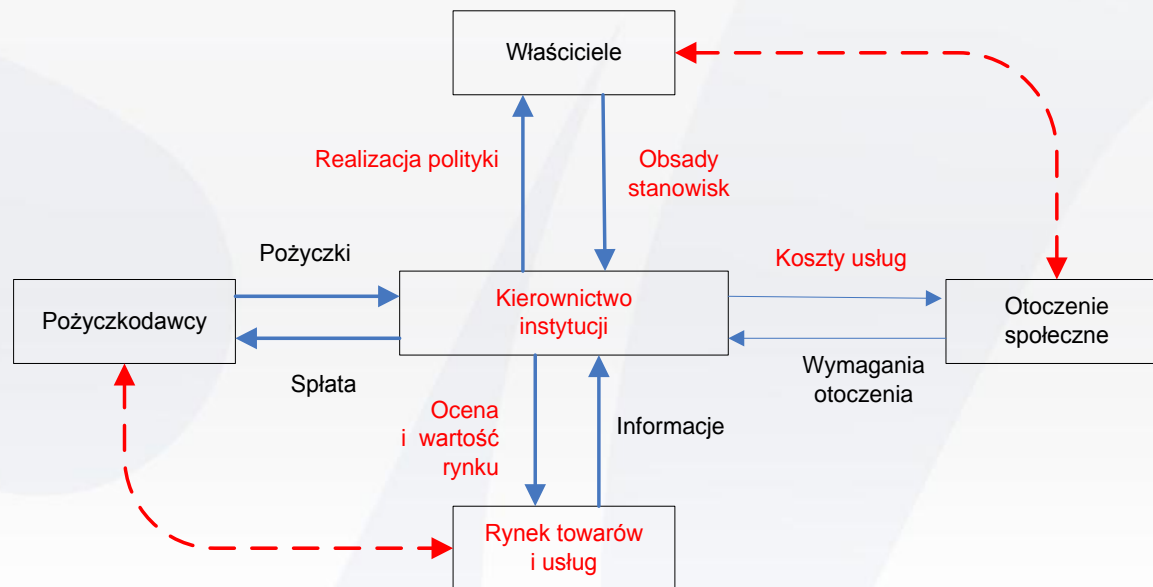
Właściciele

Realizacja polityki

Obsady stanowisk

Pożyczki

Koszty usług

Pożyczkodawcy

Kierownictwo instytucji

Otoczenie społeczne

Spłata

Wymagania otoczenia

Ocena i wartość rynku

Informacje

Rynek towarów i usług